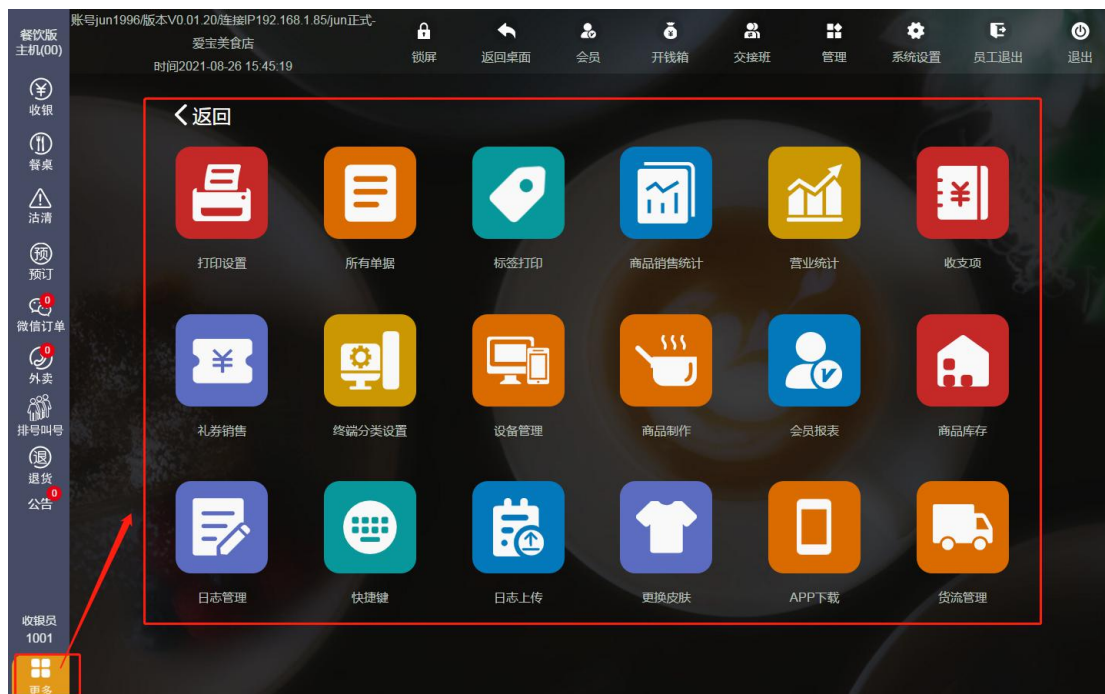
餐饮版
主机(00)

账号jun1996/版本V0.01.20/连接IP192.168.1.85/jun正式-
爱宝美食店
时间2021-08-26 15:45:19

锁屏 返回桌面 会员 开钱箱 交接班 管理 系统设置 员工退出 退出

收银
餐桌
沽清
预订
0
微信订单
0
外卖
排号叫号
退货
0
公告

收银员
1001
更多

返回

打印设置
所有单据
标签打印
商品销售统计
营业统计
收支项

礼券销售
终端分类设置
设备管理
商品制作
会员报表
商品库存

日志管理
快捷键
日志上传
更换皮肤
APP下载
货流管理